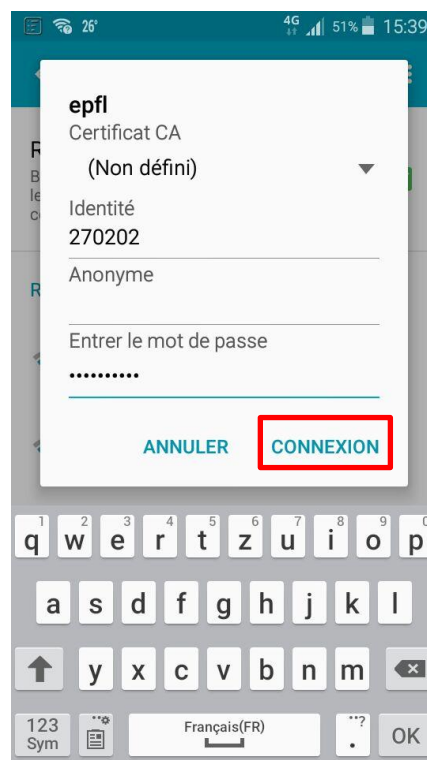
26° 4G 51% 15:39

epfl
Certificat CA
(Non défini)
Identité
270202
Anonyme
Entrer le mot de passe
••••••••••

ANNULER CONNEXION

1 q 2 w 3 e 4 r 5 t 6 z 7 u 8 i 9 o 0 p
a s d f g h j k l
y x c v b n m
123 Sym
Français(FR)
.
OK